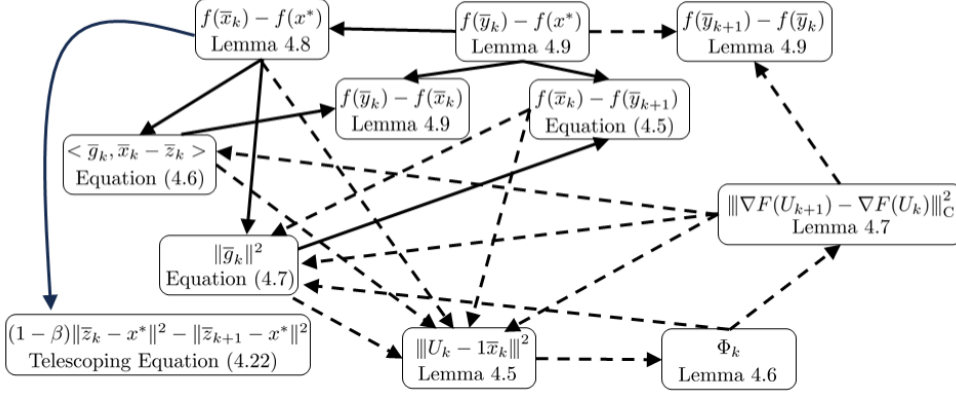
$f(\overline{x}_k) - f(x^*)$
Lemma 4.8

$f(\overline{y}_k) - f(x^*)$
Lemma 4.9

$f(\overline{y}_{k+1}) - f(\overline{y}_k)$
Lemma 4.9

$f(\overline{y}_k) - f(\overline{x}_k)$
Lemma 4.9

$f(\overline{x}_k) - f(\overline{y}_{k+1})$
Equation (4.5)

$< \overline{g}_k, \overline{x}_k - \overline{z}_k >$
Equation (4.6)

$\|\nabla F(U_{k+1}) - \nabla F(U_k)\|_{\mathrm{C}}^2$
Lemma 4.7

$\|\overline{g}_k\|^2$
Equation (4.7)

$(1-\beta)\|\overline{z}_k - x^*\|^2 - \|\overline{z}_{k+1} - x^*\|^2$
Telescoping Equation (4.22)

$\|U_k - 1\overline{x}_k\|^2$
Lemma 4.5

$\Phi_k$
Lemma 4.6